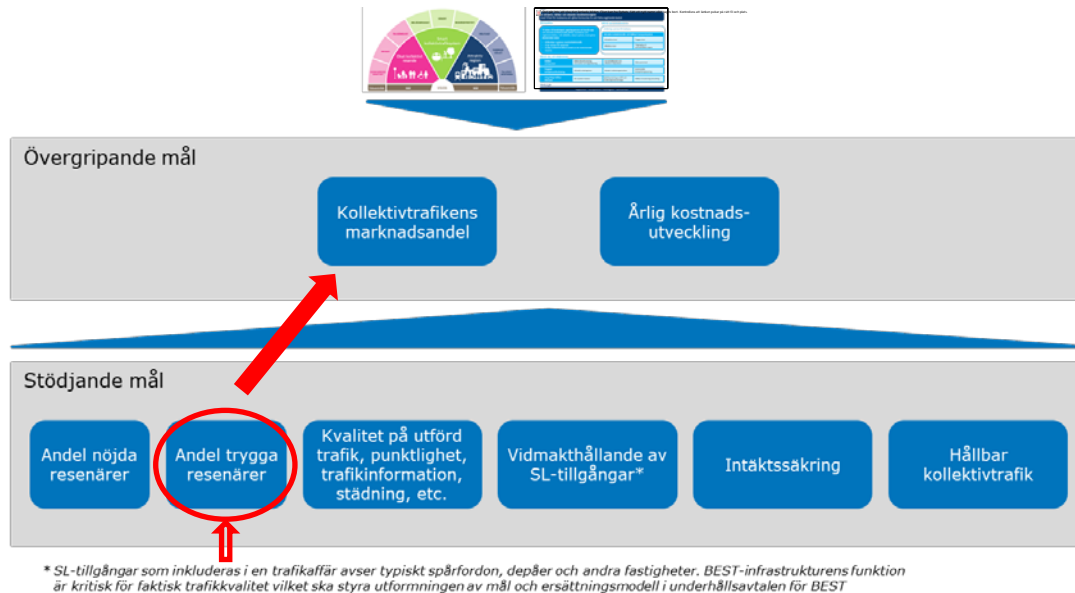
Övergripande mål

Kollektivtrafikens marknadsandel

Årlig kostnads-utveckling

Stödjande mål

Andel nöjda resenärer

Andel trygga resenärer

Kvalitet på utförd trafik, punktlighet, trafikinformation, städning, etc.

Vidmakthållande av SL-tillgångar*

Intäktssäkring

Hållbar kollektivtrafik

* SL-tillgångar som inkluderas i en trafikaffär avser typiskt spårfordon, depåer och andra fastigheter. BEST-infrastrukturens funktion är kritisk för faktisk trafikkvalitet vilket ska styra utformningen av mål och ersättningsmodell i underhållsavtalen för BEST